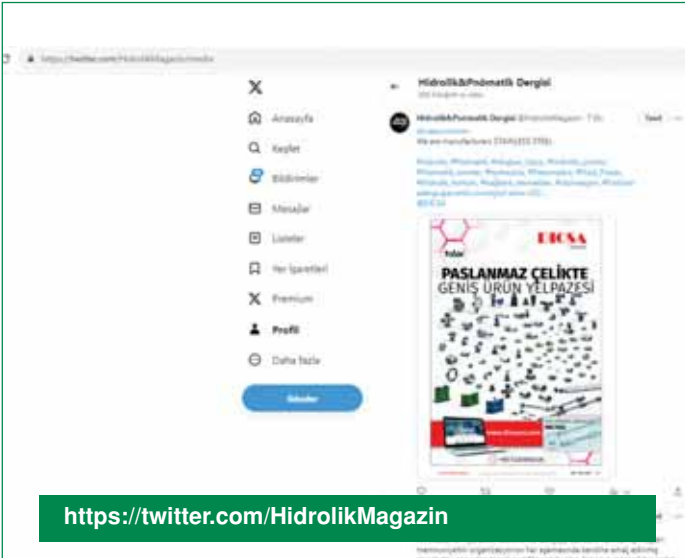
https://twitter.com/HidrolikMagazin/media

Anasayfa

Keşfet

Bildirimler

Mesajlar

Listeler

Yer İşaretleri

Premium

Profil

Daha fazla

Gönder

Hidrolik&Pnömatik Dergisi

Hidrolik&Pnömatik Dergisi @HidrolikMagazin · 7 Eki

We are manufacturer STAINLESS STEEL

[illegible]

DIOSA

PASLANMAZ ÇELİKTE
GENİŞ ÜRÜN YELPAZESİ

https://twitter.com/HidrolikMagazin